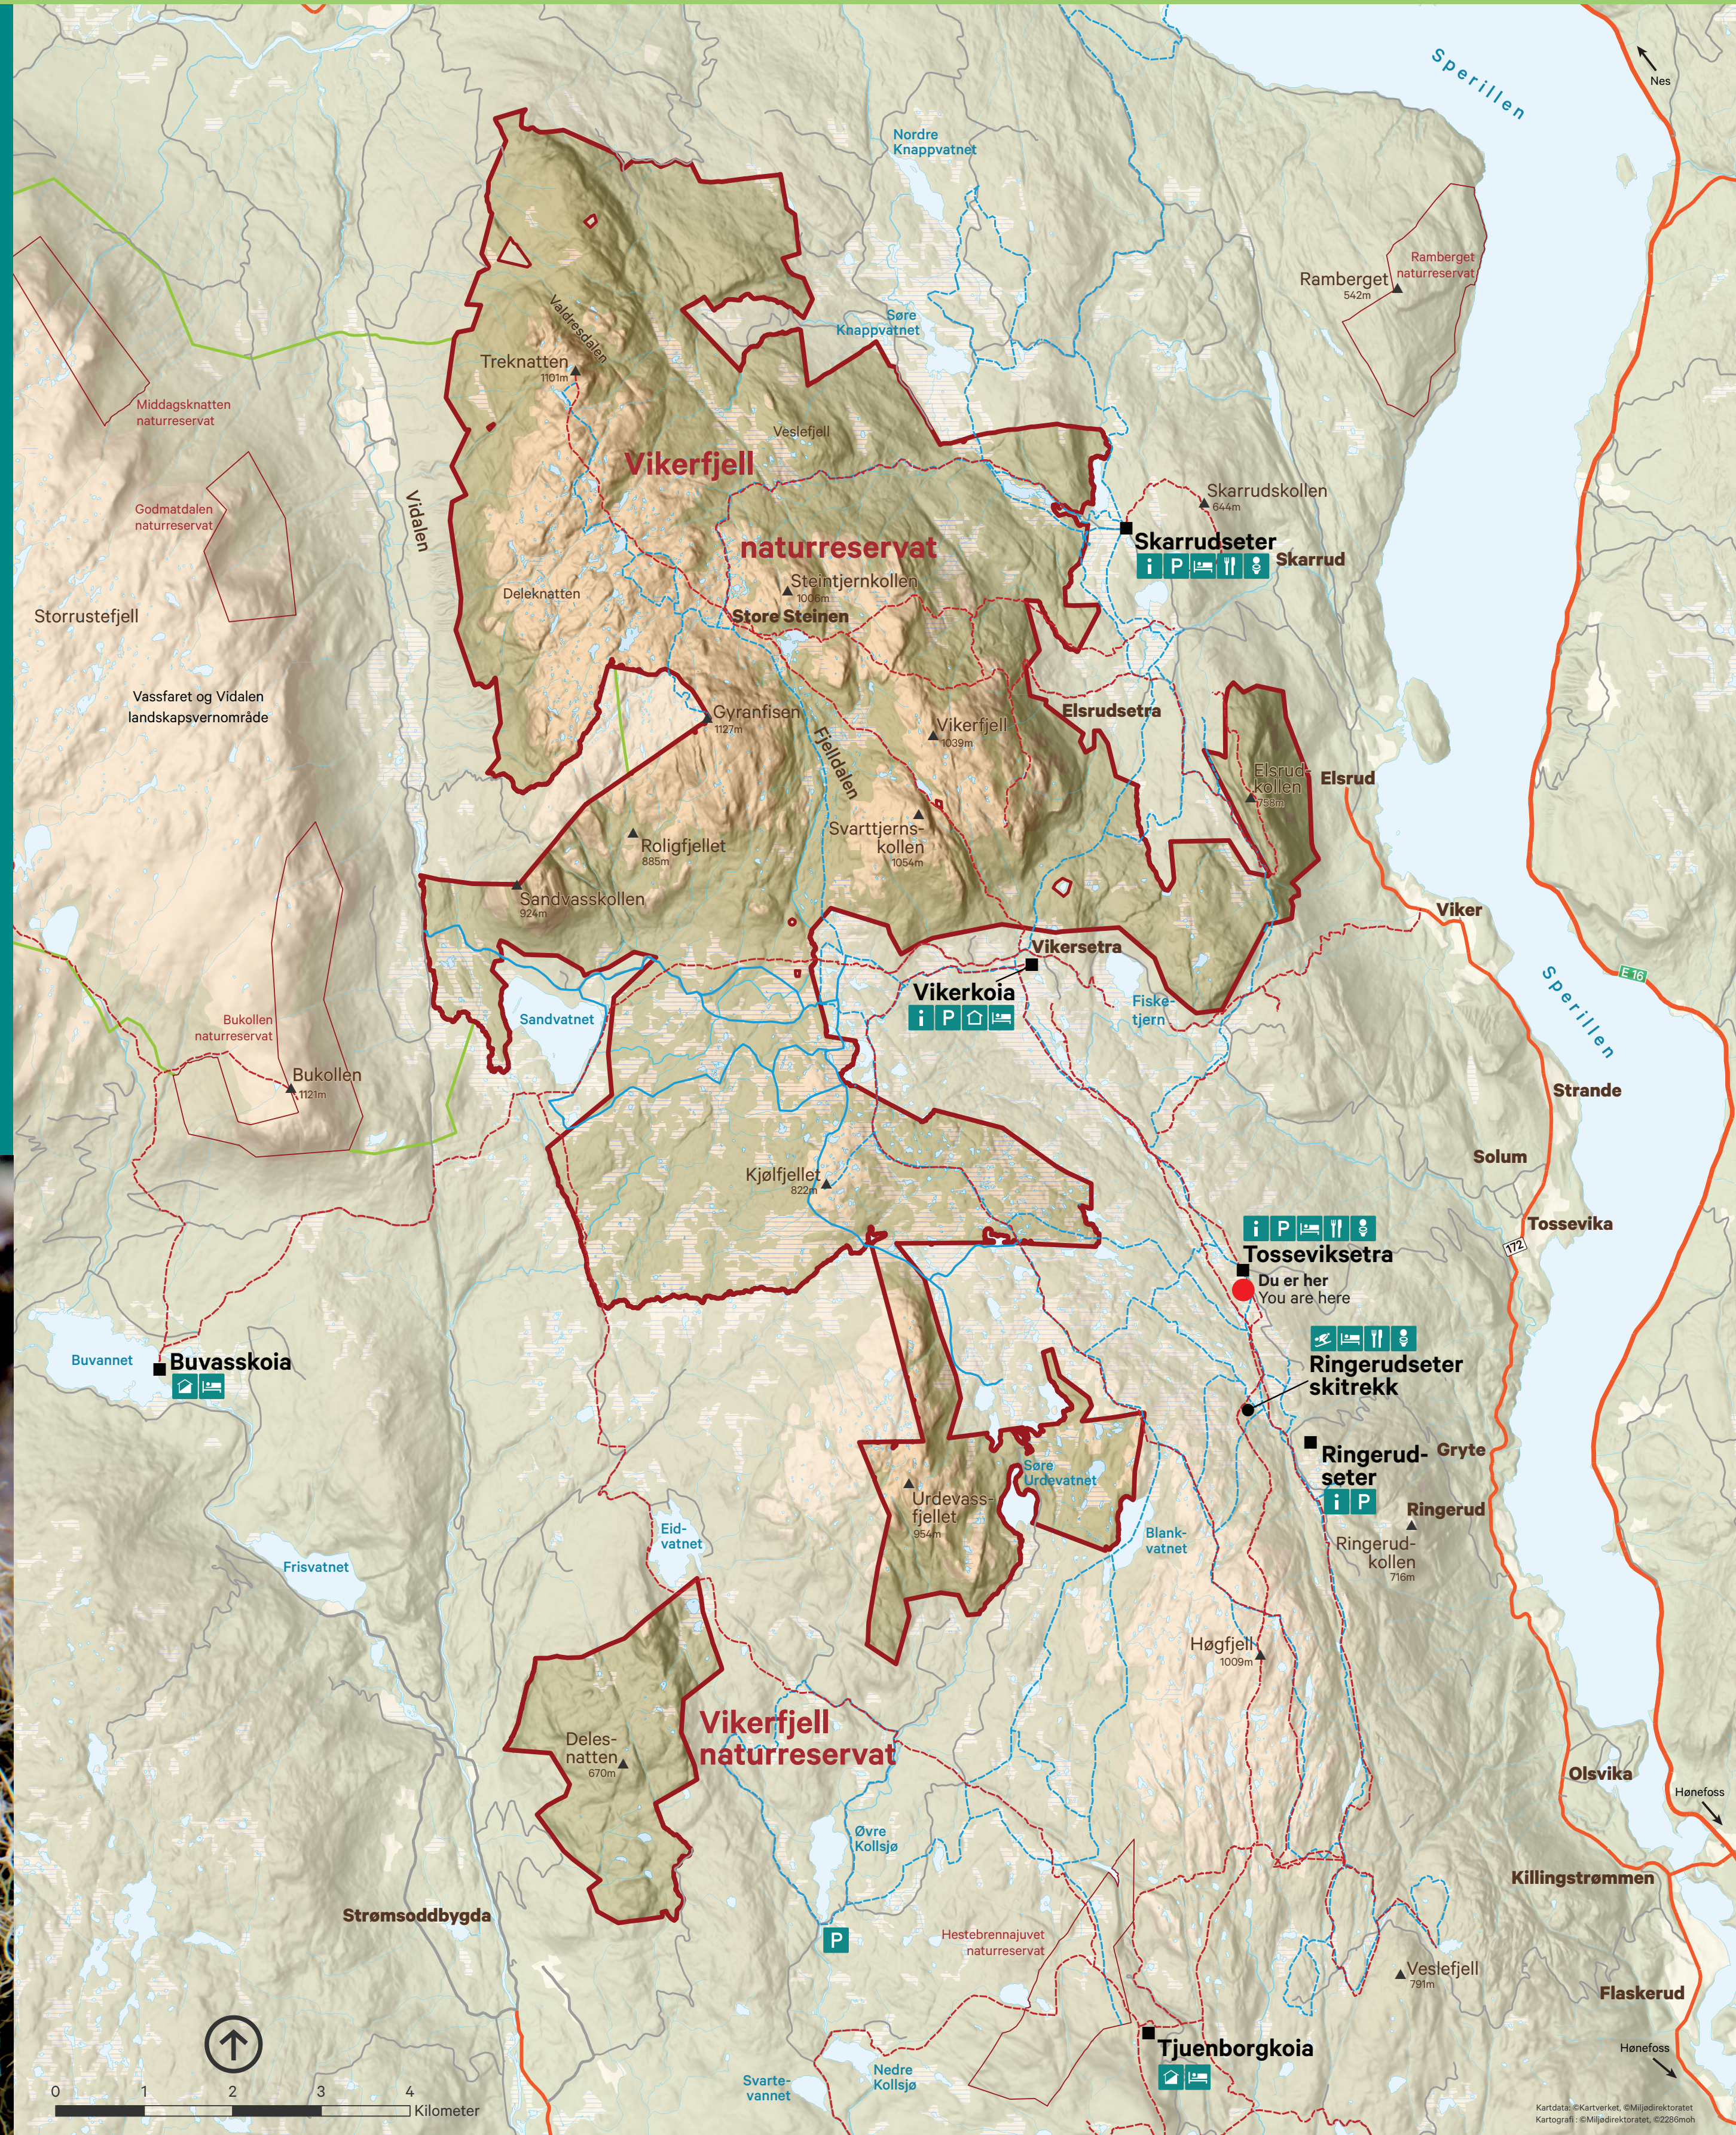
Sperillen

Nes

Nordre Knappvatnet

Ramberget naturreservat

Ramberget 542m

Søre Knappvatnet

Middagsknatten naturreservat

Valdresdalen

Treknatten 1101m

Veslefjell

Vikerfjell

Skarrudskollen 644m

Godmatdalen naturreservat

Vidalen

naturreservat

Skarrudseter

Skarrud

Storrustefjell

Deleknatten

Steintjernkollen 1006m

Store Steinen

Vassfaret og Vidalen landskapsvernområde

Elsrudsetra

Gyranfisen 1127m

Vikerfjell 1039m

Fjelldalen

Elsrud-Kollen

Elsrud

Roligfjellet 885m

Svarttjerns-kollen 1054m

Sandvasskollen 924m

Viker

Vikersetra

Sandvatnet

Vikerkoia

Fisketjern

Sperillen

E16

Bukollen naturreservat

Bukollen 1121m

Strande

Solum

Kjølfjellet 822m

Tossevika

172

Tosseviksetra

Du er her
You are here

Buvannet

Buvasskoia

Ringerudseter skitrekk

Gryte

Ringerud-seter

Søre Urdevatnet

Eid-vatnet

Urdevass-fjellet 954m

Ringerud

Blank-vatnet

Ringerud-kollen 714m

Frisvatnet

Høgfjell 1009m

Vikerfjell naturreservat

Deles-natten 670m

Olsvika

Hønefoss

Killingstrømmen

Øvre Kollsjø

Strømsoddbygda

Hestebrennajuvet naturreservat

Veslefjell 791m

Flaskerud

Tjuenborgkoia

Hønefoss

Svarte-vannet

Nedre Kollsjø

0 1 2 3 4 Kilometer

Kartdata: ©Kartverket, ©Miljødirektoratet
Kartografi: ©Miljødirektoratet, ©2286moh